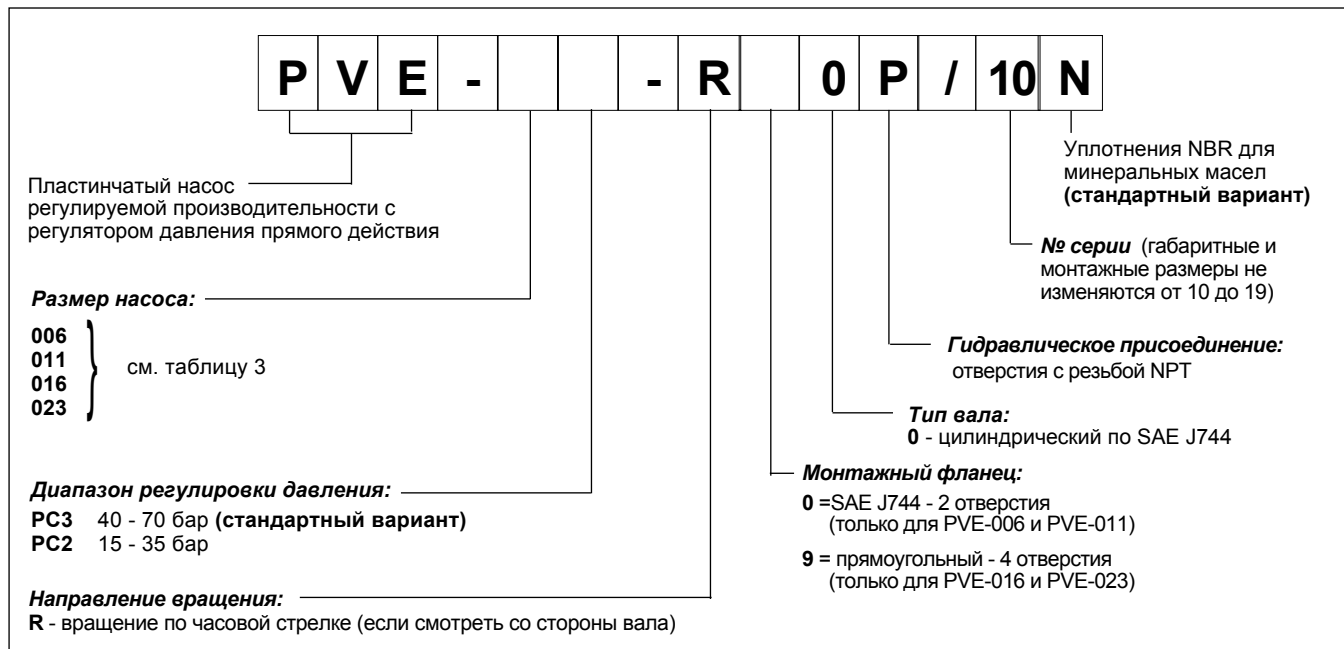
P V E - - R 0 P / 10 N

Уплотнения NBR для минеральных масел **(стандартный вариант)**

Пластинчатый насос регулируемой производительности с регулятором давления прямого действия

***№ серии*** (габаритные и монтажные размеры не изменяются от 10 до 19)

***Размер насоса:***

**006**
**011**
**016**
**023**

см. таблицу 3

***Гидравлическое присоединение:*** отверстия с резьбой NPT

***Тип вала:***
**0** - цилиндрический по SAE J744

***Монтажный фланец:***
**0** =SAE J744 - 2 отверстия (только для PVE-006 и PVE-011)
**9** = прямоугольный - 4 отверстия (только для PVE-016 и PVE-023)

***Диапазон регулировки давления:***
**PC3** 40 - 70 бар **(стандартный вариант)**
**PC2** 15 - 35 бар

***Направление вращения:***
**R** - вращение по часовой стрелке (если смотреть со стороны вала)